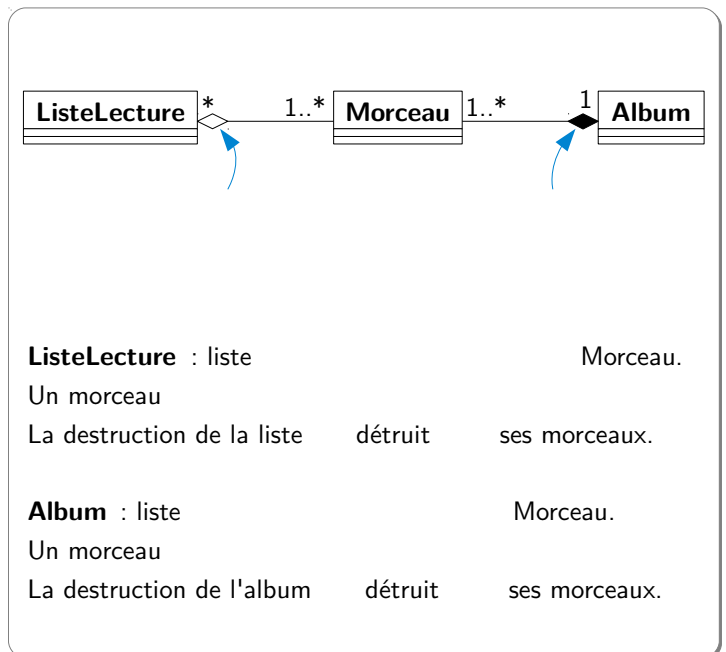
ListeLecture * 1..* Morceau 1..* 1 Album

ListeLecture : liste Morceau.
Un morceau
La destruction de la liste détruit ses morceaux.

Album : liste Morceau.
Un morceau
La destruction de l'album détruit ses morceaux.